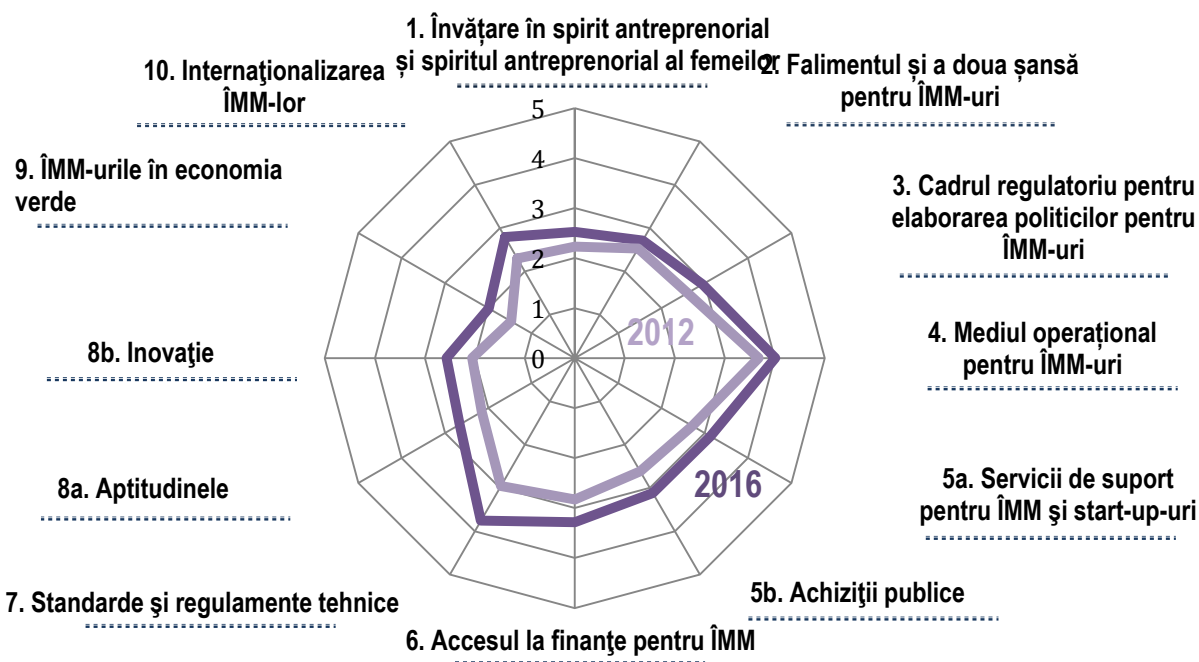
1. Învățare în spirit antreprenorial și spiritul antreprenorial al femeilor

2. Falimentul și a doua șansă pentru ÎMM-uri

3. Cadrul regulatoriu pentru elaborarea politicilor pentru ÎMM-uri

4. Mediul operațional pentru ÎMM-uri

5a. Servicii de suport pentru ÎMM şi start-up-uri

5b. Achiziţii publice

6. Accesul la finanţe pentru ÎMM

7. Standarde şi regulamente tehnice

8a. Aptitudinele

8b. Inovaţie

9. ÎMM-urile în economia verde

10. Internaţionalizarea ÎMM-lor

5
4
3
2
1
0

2012

2016